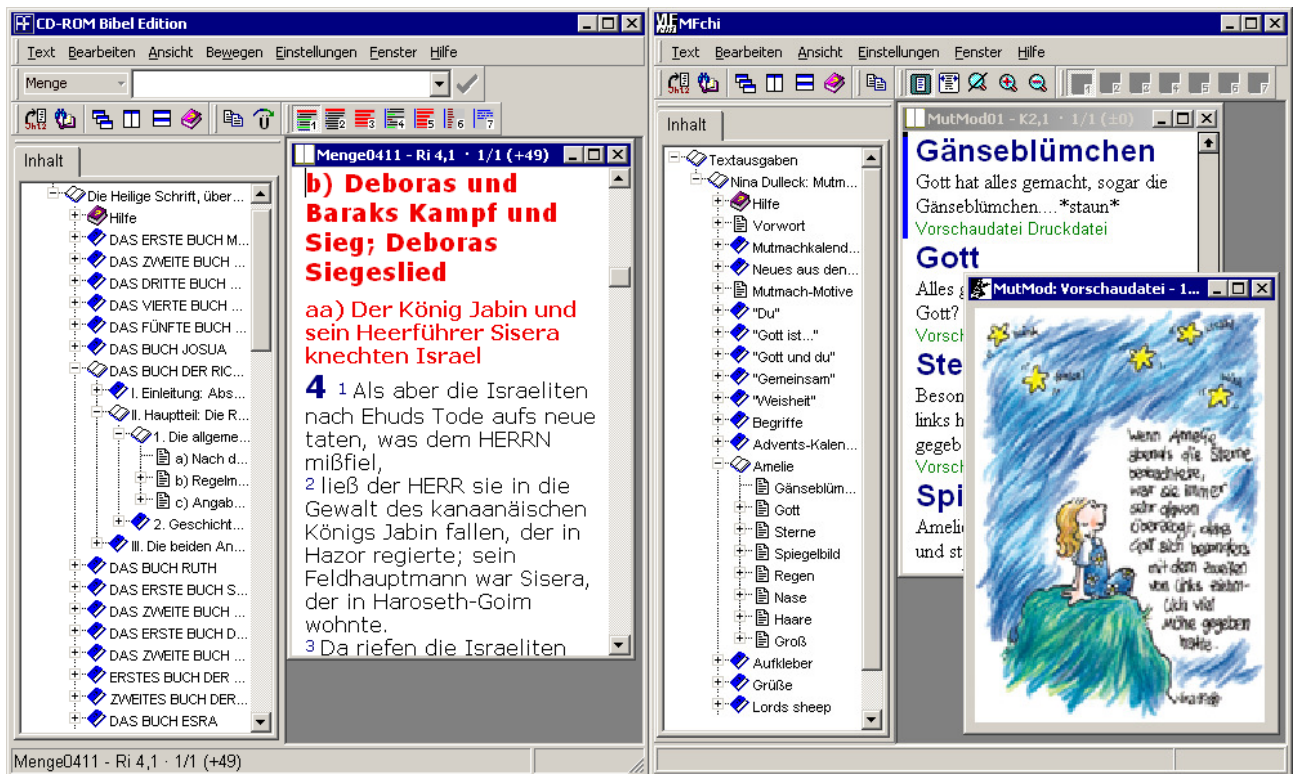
CD-ROM Bibel Edition

Text Bearbeiten Ansicht Bewegen Einstellungen Fenster Hilfe

Menge

Inhalt

Die Heilige Schrift, über...
Hilfe
DAS ERSTE BUCH M...
DAS ZWEITE BUCH ...
DAS DRITTE BUCH ...
DAS VIERTE BUCH ...
DAS FÜNFTE BUCH ...
DAS BUCH JOSUA
DAS BUCH DER RIC...
I. Einleitung: Abs...
II. Hauptteil: Die R...
1. Die allgeme...
a) Nach d...
b) Regelm...
c) Angab...
2. Geschicht...
III. Die beiden An...
DAS BUCH RUTH
DAS ERSTE BUCH S...
DAS ZWEITE BUCH ...
DAS ERSTE BUCH D...
DAS ZWEITE BUCH ...
ERSTES BUCH DER ...
ZWEITES BUCH DER...
DAS BUCH ESRA

Menge0411 - Ri 4,1 · 1/1 (+49)

b) Deboras und Baraks Kampf und Sieg; Deboras Siegeslied

aa) Der König Jabin und sein Heerführer Sisera knechten Israel

4 1 Als aber die Israeliten nach Ehuds Tode aufs neue taten, was dem HERRN mißfiel,
2 ließ der HERR sie in die Gewalt des kanaanäischen Königs Jabin fallen, der in Hazor regierte; sein Feldhauptmann war Sisera, der in Haroseth-Goim wohnte.
3 Da riefen die Israeliten

Menge0411 - Ri 4,1 · 1/1 (+49)

MFchi

Text Bearbeiten Ansicht Einstellungen Fenster Hilfe

Inhalt

Textausgaben
Nina Dulleck: Mutm...
Hilfe
Vorwort
Mutmachkalend...
Neues aus den...
Mutmach-Motive
"Du"
"Gott ist..."
"Gott und du"
"Gemeinsam"
"Weisheit"
Begriffe
Advents-Kalen...
Amelie
Gänseblüm...
Gott
Sterne
Spiegelbild
Regen
Nase
Haare
Groß
Aufkleber
Grüße
Lords sheep

MutMod01 - K2,1 · 1/1 (±0)

Gänseblümchen
Gott hat alles gemacht, sogar die Gänseblümchen....*staun*
Vorschaudatei Druckdatei
Gott
Alles g
Gott?
Vorsch
Ste
Beson
links h
gegeb
Vorsch
Spi
Amelie
und st

MutMod: Vorschaudatei - 1...

Wenn Amelie abends die Sterne betrachtete, war sie immer sehr davon überzeugt, dass Gott sich besonders mit dem zweiten von links ziemlich viel Mühe gegeben hatte.